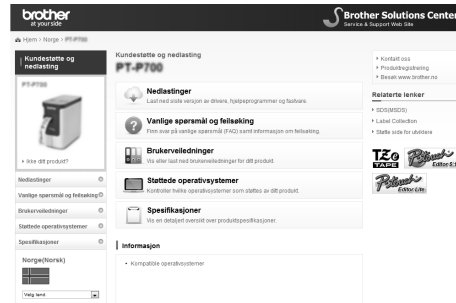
brother at your side

Brother Solutions Center
Service & Support Web Site

Hjem > Norge > PT-P700

Kundestøtte og nedlasting

PT-P700

Ikke ditt produkt?

Nedlastinger
Vanlige spørsmål og feilsøking
Brukerveiledninger
Støttede operativsystemer
Spesifikasjoner

Norge(Norsk)

Velg land

Kundestøtte og nedlasting
PT-P700

Nedlastinger
Last ned siste versjon av drivere, hjelpeprogrammer og fastvare.

Vanlige spørsmål og feilsøking
Finn svar på vanlige spørsmål (FAQ) samt informasjon om feilsøking.

Brukerveiledninger
Vis eller last ned brukerveiledninger for ditt produkt.

Støttede operativsystemer
Kontroller hvilke operativsystemer som støttes av ditt produkt.

Spesifikasjoner
Vis en detaljert oversikt over produktspesifikasjoner.

Informasjon

• Kompatible operativsystemer

Kontakt oss
Produktregistrering
Besøk www.brother.no

Relaterte lenker

SDS(MSDS)
Label Collection
Støtte side for utviklere

TZe TAPE
P-touch Editor 5.1
P-touch Editor Lite